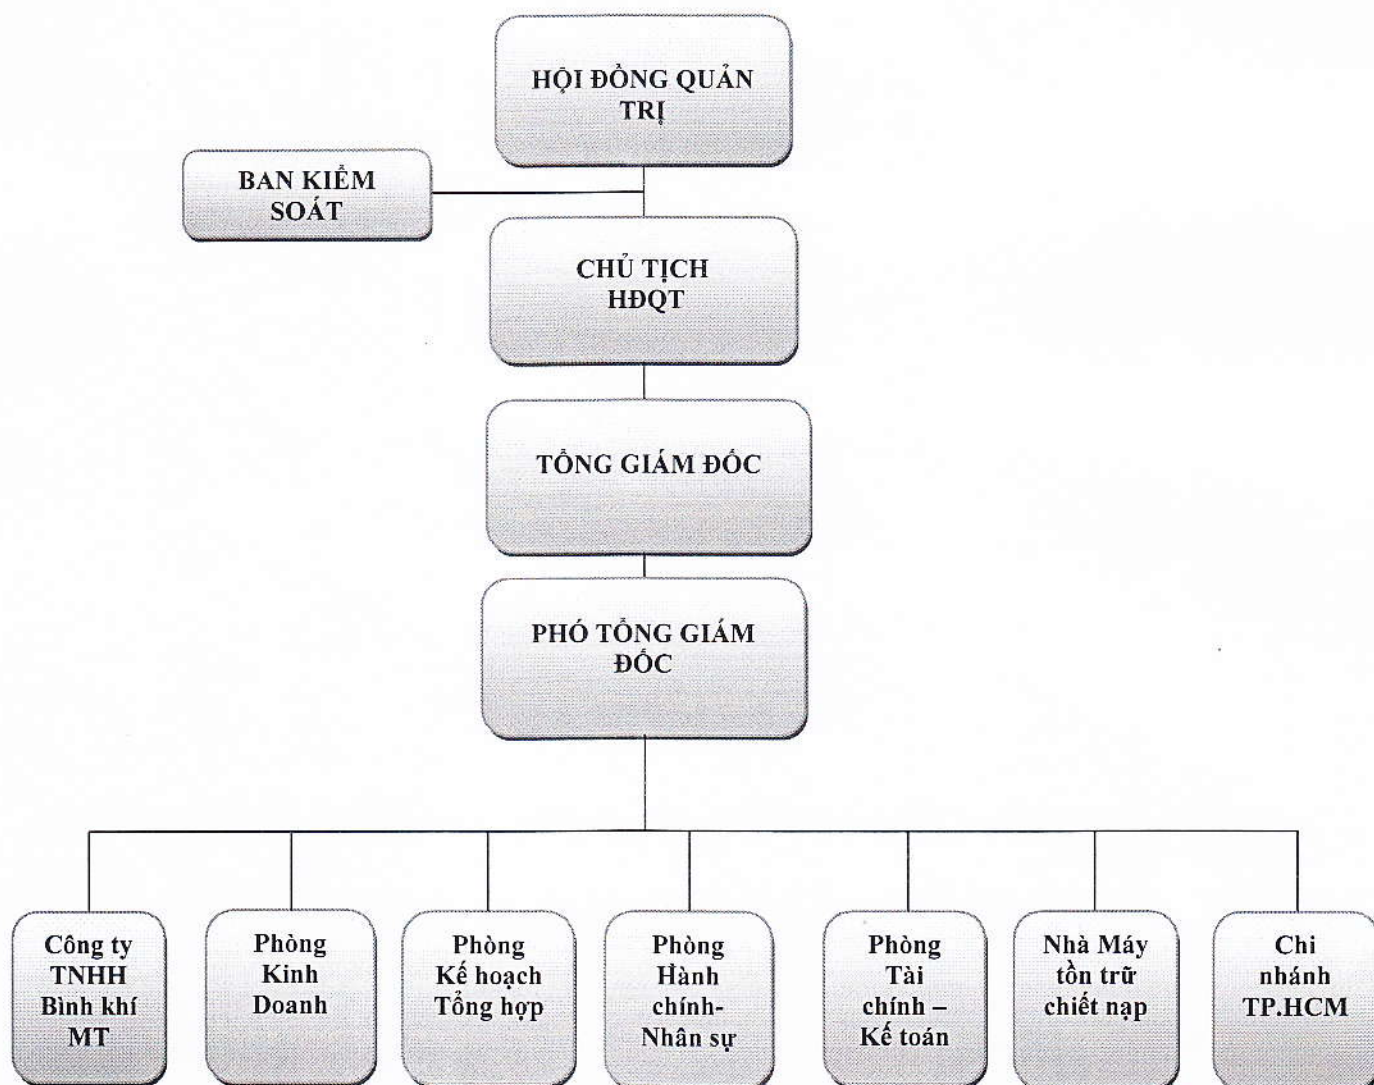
HỘI ĐỒNG QUẢN TRỊ

BAN KIỂM SOÁT

CHỦ TỊCH HĐQT

TỔNG GIÁM ĐỐC

PHÓ TỔNG GIÁM ĐỐC

Công ty TNHH Bình khí MT

Phòng Kinh Doanh

Phòng Kế hoạch Tổng hợp

Phòng Hành chính- Nhân sự

Phòng Tài chính – Kế toán

Nhà Máy tồn trữ chiết nạp

Chi nhánh TP.HCM